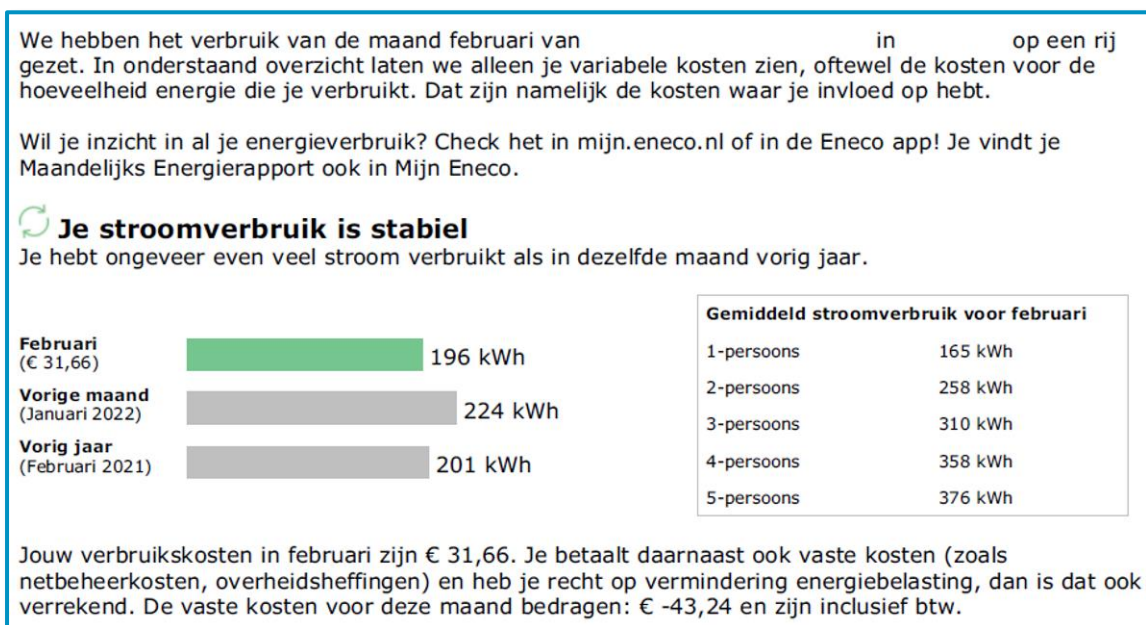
We hebben het verbruik van de maand februari van in op een rij gezet. In onderstaand overzicht laten we alleen je variabele kosten zien, oftewel de kosten voor de hoeveelheid energie die je verbruikt. Dat zijn namelijk de kosten waar je invloed op hebt.

Wil je inzicht in al je energieverbruik? Check het in mijn.eneco.nl of in de Eneco app! Je vindt je Maandelijks Energierapport ook in Mijn Eneco.

Je stroomverbruik is stabiel
Je hebt ongeveer even veel stroom verbruikt als in dezelfde maand vorig jaar.

Februari
(€ 31,66)
196 kWh

Vorige maand
(Januari 2022)
224 kWh

Vorig jaar
(Februari 2021)
201 kWh

| Gemiddeld stroomverbruik voor februari | |
|---|---|
| 1-persoons | 165 kWh |
| 2-persoons | 258 kWh |
| 3-persoons | 310 kWh |
| 4-persoons | 358 kWh |
| 5-persoons | 376 kWh |

Jouw verbruikskosten in februari zijn € 31,66. Je betaalt daarnaast ook vaste kosten (zoals netbeheerkosten, overheidsheffingen) en heb je recht op vermindering energiebelasting, dan is dat ook verrekend. De vaste kosten voor deze maand bedragen: € -43,24 en zijn inclusief btw.